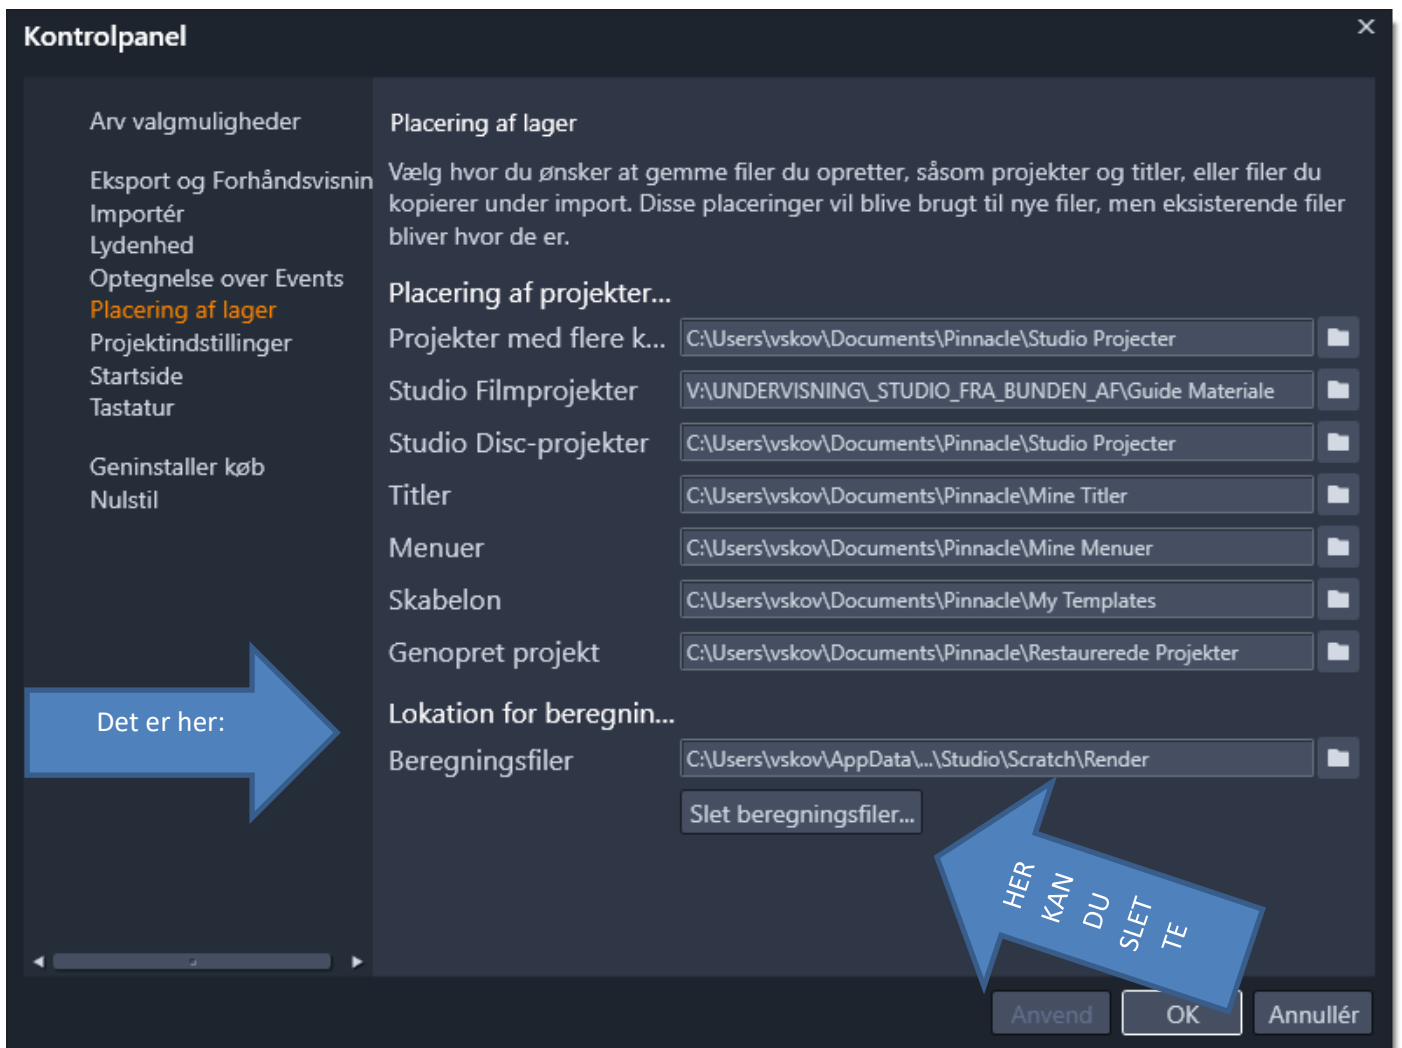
Kontrolpanel ×

Arv valgmuligheder

Eksport og Forhåndsvisnin
Importér
Lydenhed
Optegnelse over Events
Placering af lager
Projektindstillinger
Startside
Tastatur

Geninstaller køb
Nulstil

Det er her:

Placering af lager

Vælg hvor du ønsker at gemme filer du opretter, såsom projekter og titler, eller filer du kopierer under import. Disse placeringer vil blive brugt til nye filer, men eksisterende filer bliver hvor de er.

Placering af projekter...

| | |
|---|---|
| Projekter med flere k... | C:\Users\vskov\Documents\Pinnacle\Studio Projecter |
| Studio Filmprojekter | V:\UNDERVISNING\_STUDIO_FRA_BUNDEN_AF\Guide Materiale |
| Studio Disc-projekter | C:\Users\vskov\Documents\Pinnacle\Studio Projecter |
| Titler | C:\Users\vskov\Documents\Pinnacle\Mine Titler |
| Menuer | C:\Users\vskov\Documents\Pinnacle\Mine Menuer |
| Skabelon | C:\Users\vskov\Documents\Pinnacle\My Templates |
| Genopret projekt | C:\Users\vskov\Documents\Pinnacle\Restaurerede Projekter |

Lokation for beregnin...

Beregningsfiler C:\Users\vskov\AppData\...\Studio\Scratch\Render

Slet beregningsfiler...

HER KAN DU SLET TE

Anvend OK Annullér